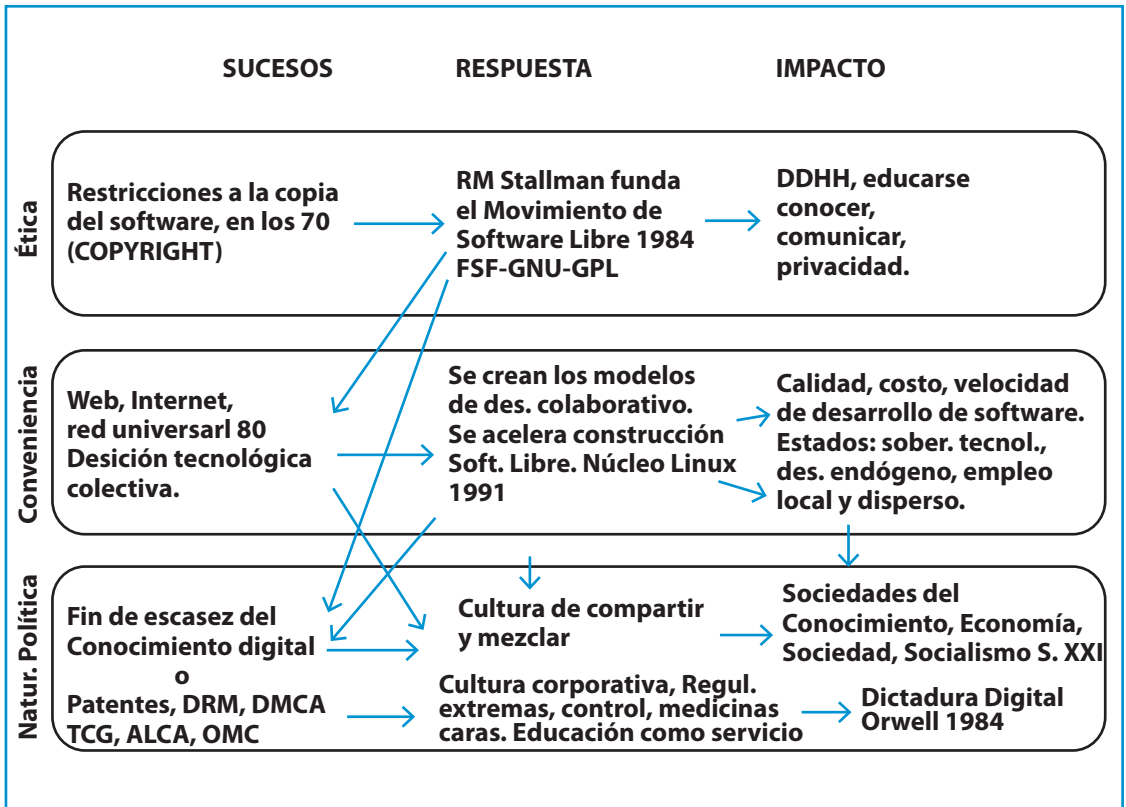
SUCESOS RESPUESTA IMPACTO

Ética

Restricciones a la copia del software, en los 70 (COPYRIGHT)

RM Stallman funda el Movimiento de Software Libre 1984 FSF-GNU-GPL

DDHH, educarse conocer, comunicar, privacidad.

Conveniencia

Web, Internet, red universarl 80 Desición tecnológica colectiva.

Se crean los modelos de des. colaborativo. Se acelera construcción Soft. Libre. Núcleo Linux 1991

Calidad, costo, velocidad de desarrollo de software. Estados: sober. tecnol., des. endógeno, empleo local y disperso.

Natur. Política

Fin de escasez del Conocimiento digital
o
Patentes, DRM, DMCA TCG, ALCA, OMC

Cultura de compartir y mezclar

Sociedades del Conocimiento, Economía, Sociedad, Socialismo S. XXI

Cultura corporativa, Regul. extremas, control, medicinas caras. Educación como servicio

Dictadura Digital Orwell 1984